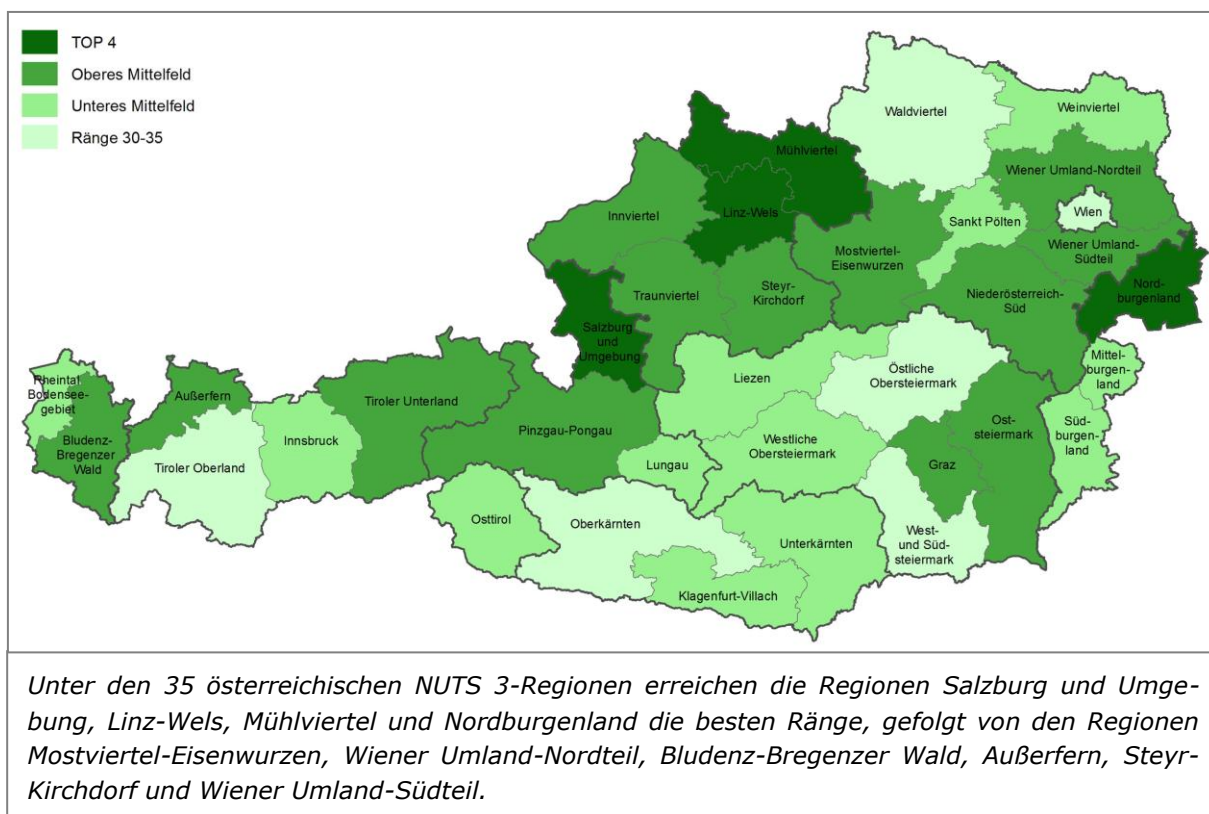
TOP 4
Oberes Mittelfeld
Unteres Mittelfeld
Ränge 30-35

Waldviertel
Weinviertel
Mühlviertel
Wiener Umland-Nordteil
Innviertel
Linz-Wels
Sankt Pölten
Wien
Wiener Umland-Südteil
Mostviertel-Eisenwurzen
Steyr-Kirchdorf
Traunviertel
Niederösterreich-Süd
Nordburgenland
Salzburg und Umgebung
Rheintal-Bodenseegebiet
Außerfern
Tiroler Unterland
Liezen
Östliche Obersteiermark
Mittelburgenland
Oststeiermark
Bludenz-Bregenzer Wald
Innsbruck
Pinzgau-Pongau
Westliche Obersteiermark
Südburgenland
Tiroler Oberland
Lungau
Graz
Osttirol
Oberkärnten
Unterkärnten
West- und Südsteiermark
Klagenfurt-Villach

Unter den 35 österreichischen NUTS 3-Regionen erreichen die Regionen Salzburg und Umgebung, Linz-Wels, Mühlviertel und Nordburgenland die besten Ränge, gefolgt von den Regionen Mostviertel-Eisenwurzen, Wiener Umland-Nordteil, Bludenz-Bregenzer Wald, Außerfern, Steyr-Kirchdorf und Wiener Umland-Südteil.